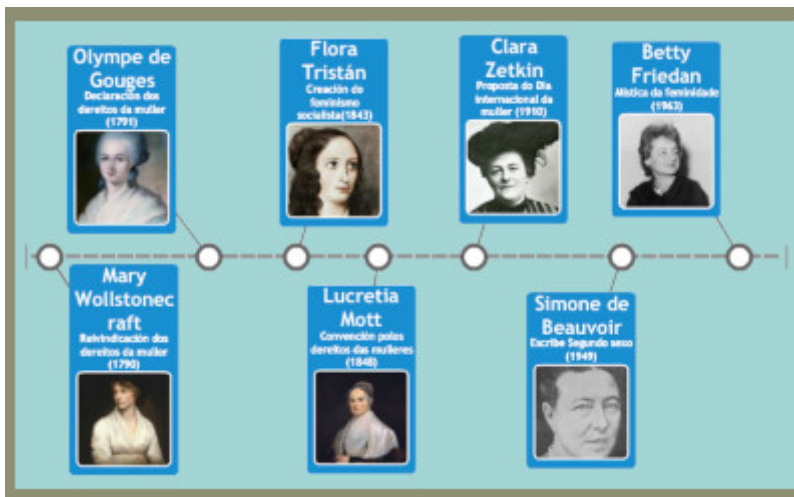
Olympe de Gouges
Declaración dos dereitos da muller
(1791)

Flora Tristán
Creación do feminismo socialista(1843)

Clara Zetkin
Proposta do Día Internacional da muller (1910)

Betty Friedan
Mística da feminidade
(1963)

Mary Wollstonecraft
Reivindicación dos dereitos da muller
(1790)

Lucretia Mott
Convención polos dereitos das mulleres
(1848)

Simone de Beauvoir
Escribe Segundo sexo
(1949)